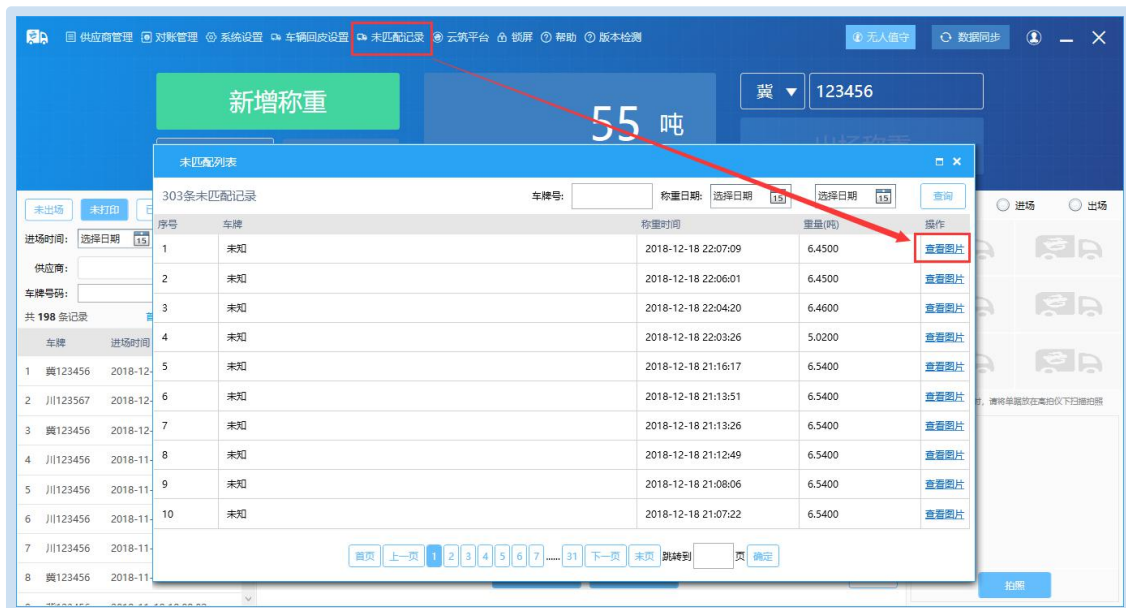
供应商管理 对账管理 系统设置 车辆回皮设置 未匹配记录 云筑平台 锁屏 帮助 版本检测 无人值守 数据同步

新增称重

55 吨

冀 123456

未匹配列表

303条未匹配记录 车牌号: 称重日期: 选择日期 选择日期 查询

| 序号 | 车牌 | 称重时间 | 重量(吨) | 操作 |
|---|---|---|---|---|
| 1 | 未知 | 2018-12-18 22:07:09 | 6.4500 | 查看图片 |
| 2 | 未知 | 2018-12-18 22:06:01 | 6.4500 | 查看图片 |
| 3 | 未知 | 2018-12-18 22:04:20 | 6.4600 | 查看图片 |
| 4 | 未知 | 2018-12-18 22:03:26 | 5.0200 | 查看图片 |
| 5 | 未知 | 2018-12-18 21:16:17 | 6.5400 | 查看图片 |
| 6 | 未知 | 2018-12-18 21:13:51 | 6.5400 | 查看图片 |
| 7 | 未知 | 2018-12-18 21:13:26 | 6.5400 | 查看图片 |
| 8 | 未知 | 2018-12-18 21:12:49 | 6.5400 | 查看图片 |
| 9 | 未知 | 2018-12-18 21:08:06 | 6.5400 | 查看图片 |
| 10 | 未知 | 2018-12-18 21:07:22 | 6.5400 | 查看图片 |

首页 上一页 1 2 3 4 5 6 7 ...... 31 下一页 末页 跳转到 页 确定

未出场 未打印
进场时间: 选择日期
供应商:
车牌号码:
共 198 条记录

| 车牌 | 进场时间 |
|---|---|
| 1 冀123456 | 2018-12- |
| 2 川123567 | 2018-12- |
| 3 冀123456 | 2018-12- |
| 4 川123456 | 2018-11- |
| 5 川123456 | 2018-11- |
| 6 川123456 | 2018-11- |
| 7 川123456 | 2018-11- |
| 8 冀123456 | 2018-11- |

进场 出场
请将单据放在高拍仪下扫描拍照
拍照